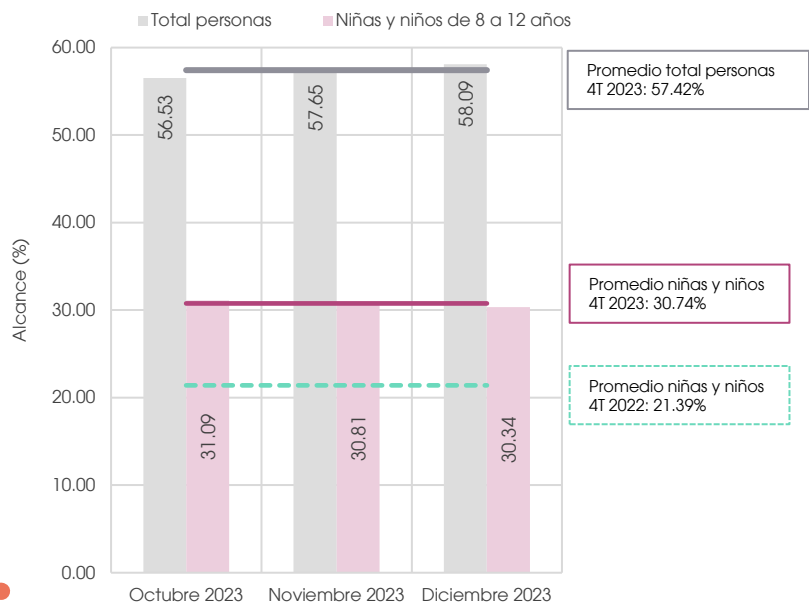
Total personas Niñas y niños de 8 a 12 años

Alcance (%)

60.00
50.00
40.00
30.00
20.00
10.00
0.00

56.53
57.65
58.09

31.09
30.81
30.34

Octubre 2023 Noviembre 2023 Diciembre 2023

Promedio total personas 4T 2023: 57.42%

Promedio niñas y niños 4T 2023: 30.74%

Promedio niñas y niños 4T 2022: 21.39%